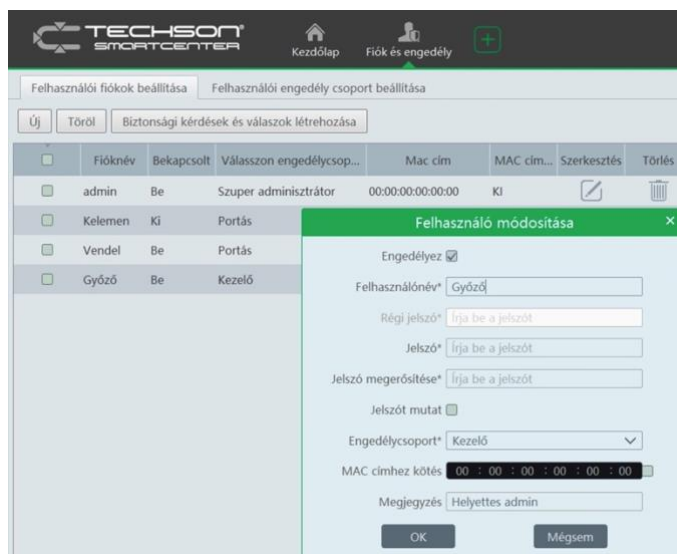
TECHSON SMARTCENTER

Kezdőlap

Fiók és engedély

Felhasználói fiókok beállítása

Felhasználói engedély csoport beállítása

Új

Töröl

Biztonsági kérdések és válaszok létrehozása

| | Fióknév | Bekapcsolt | Válasszon engedélycsop... | Mac cím | MAC cím... | Szerkesztés | Törlés |
|---|---|---|---|---|---|---|---|
| | admin | Be | Szuper adminisztrátor | 00:00:00:00:00:00 | KI | | |
| | Kelemen | Ki | Portás | | | | |
| | Vendel | Be | Portás | | | | |
| | Győző | Be | Kezelő | | | | |

Felhasználó módosítása

Engedélyez

Felhasználónév* Győző

Régi jelszó* Írja be a jelszót

Jelszó* Írja be a jelszót

Jelszó megerősítése* Írja be a jelszót

Jelszót mutat

Engedélycsoport* Kezelő

MAC címhez kötés 00 : 00 : 00 : 00 : 00 : 00

Megjegyzés Helyettes admin

OK

Mégsem